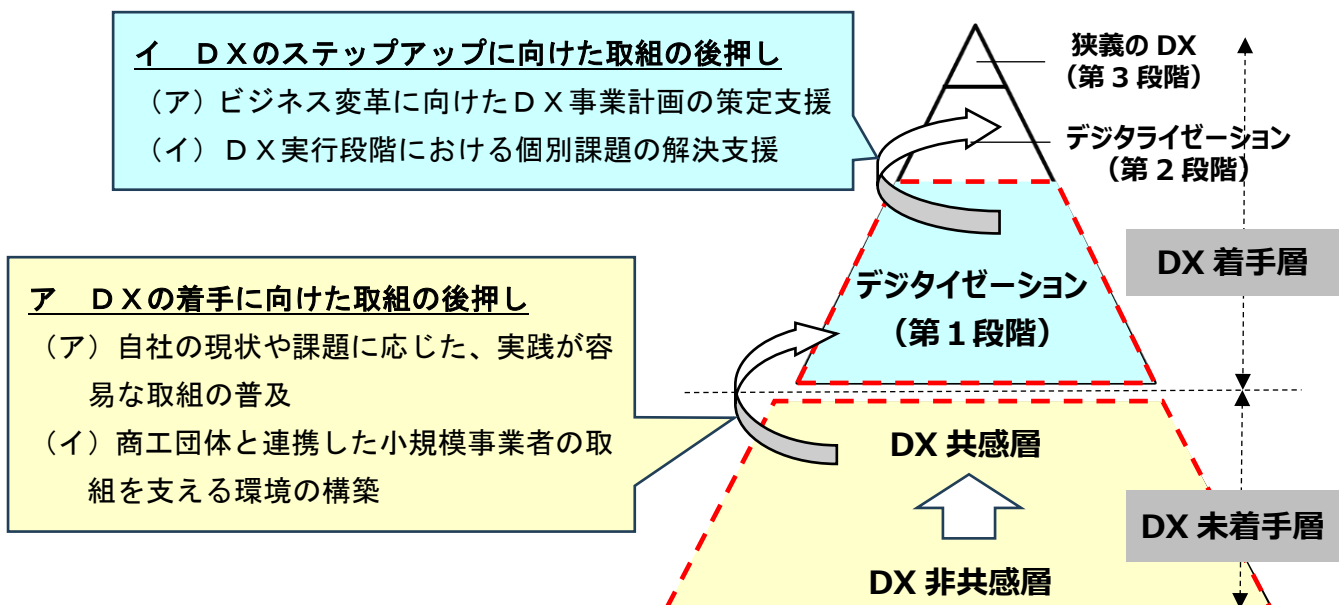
イ　ＤＸのステップアップに向けた取組の後押し

（ア）ビジネス変革に向けたＤＸ事業計画の策定支援

（イ）ＤＸ実行段階における個別課題の解決支援

狭義の DX
（第３段階）

デジタライゼーション
（第２段階）

DX 着手層

ア　ＤＸの着手に向けた取組の後押し

（ア）自社の現状や課題に応じた、実践が容易な取組の普及

（イ）商工団体と連携した小規模事業者の取組を支える環境の構築

デジタイゼーション
（第１段階）

DX 共感層

DX 未着手層

DX 非共感層